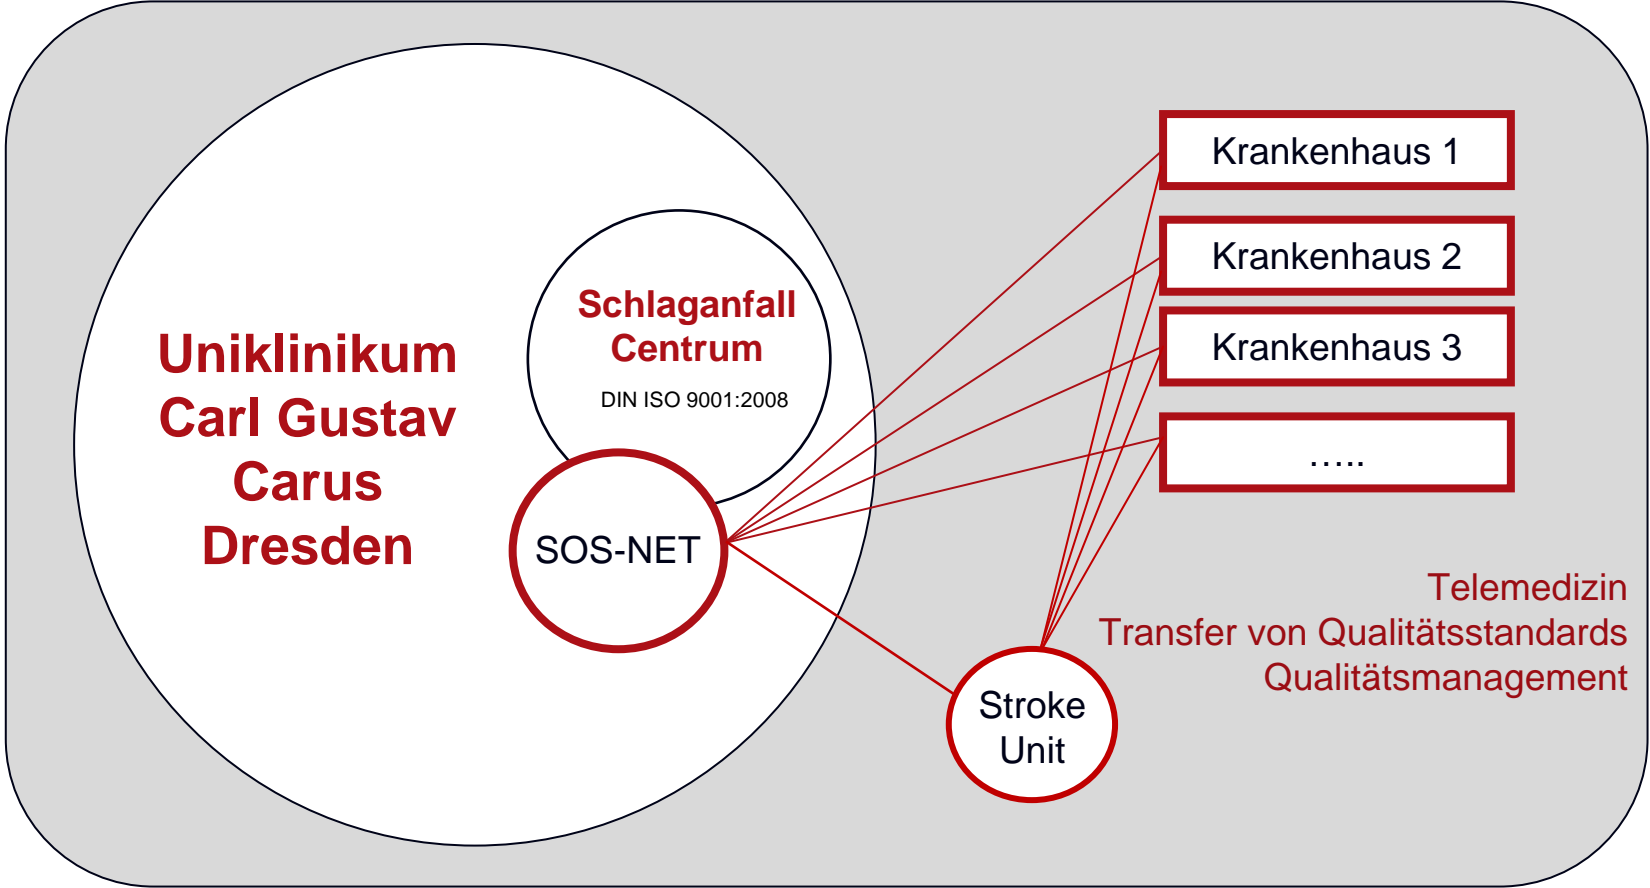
Uniklinikum Carl Gustav Carus Dresden

Schlaganfall Centrum

DIN ISO 9001:2008

SOS-NET

Krankenhaus 1

Krankenhaus 2

Krankenhaus 3

…..

Telemedizin
Transfer von Qualitätsstandards
Qualitätsmanagement

Stroke Unit